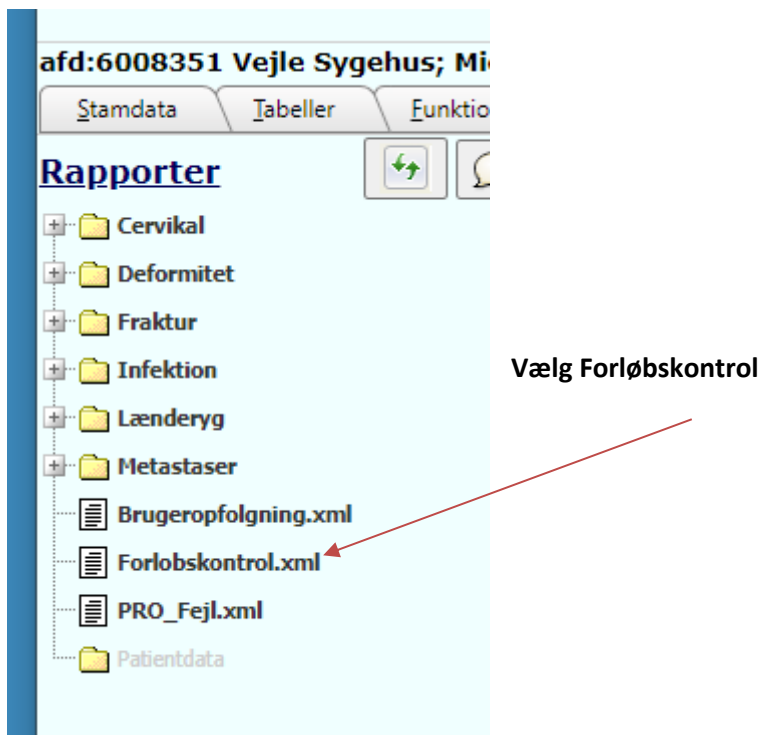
afd:6008351 Vejle Sygehus; Mi

Stamdata Tabeller Funktio

Rapporter

Cervikal
Deformitet
Fraktur
Infektion
Lænderyg
Metastaser
Brugeropfolgning.xml
Forlobskontrol.xml
PRO_Fejl.xml
Patientdata

Vælg Forløbskontrol